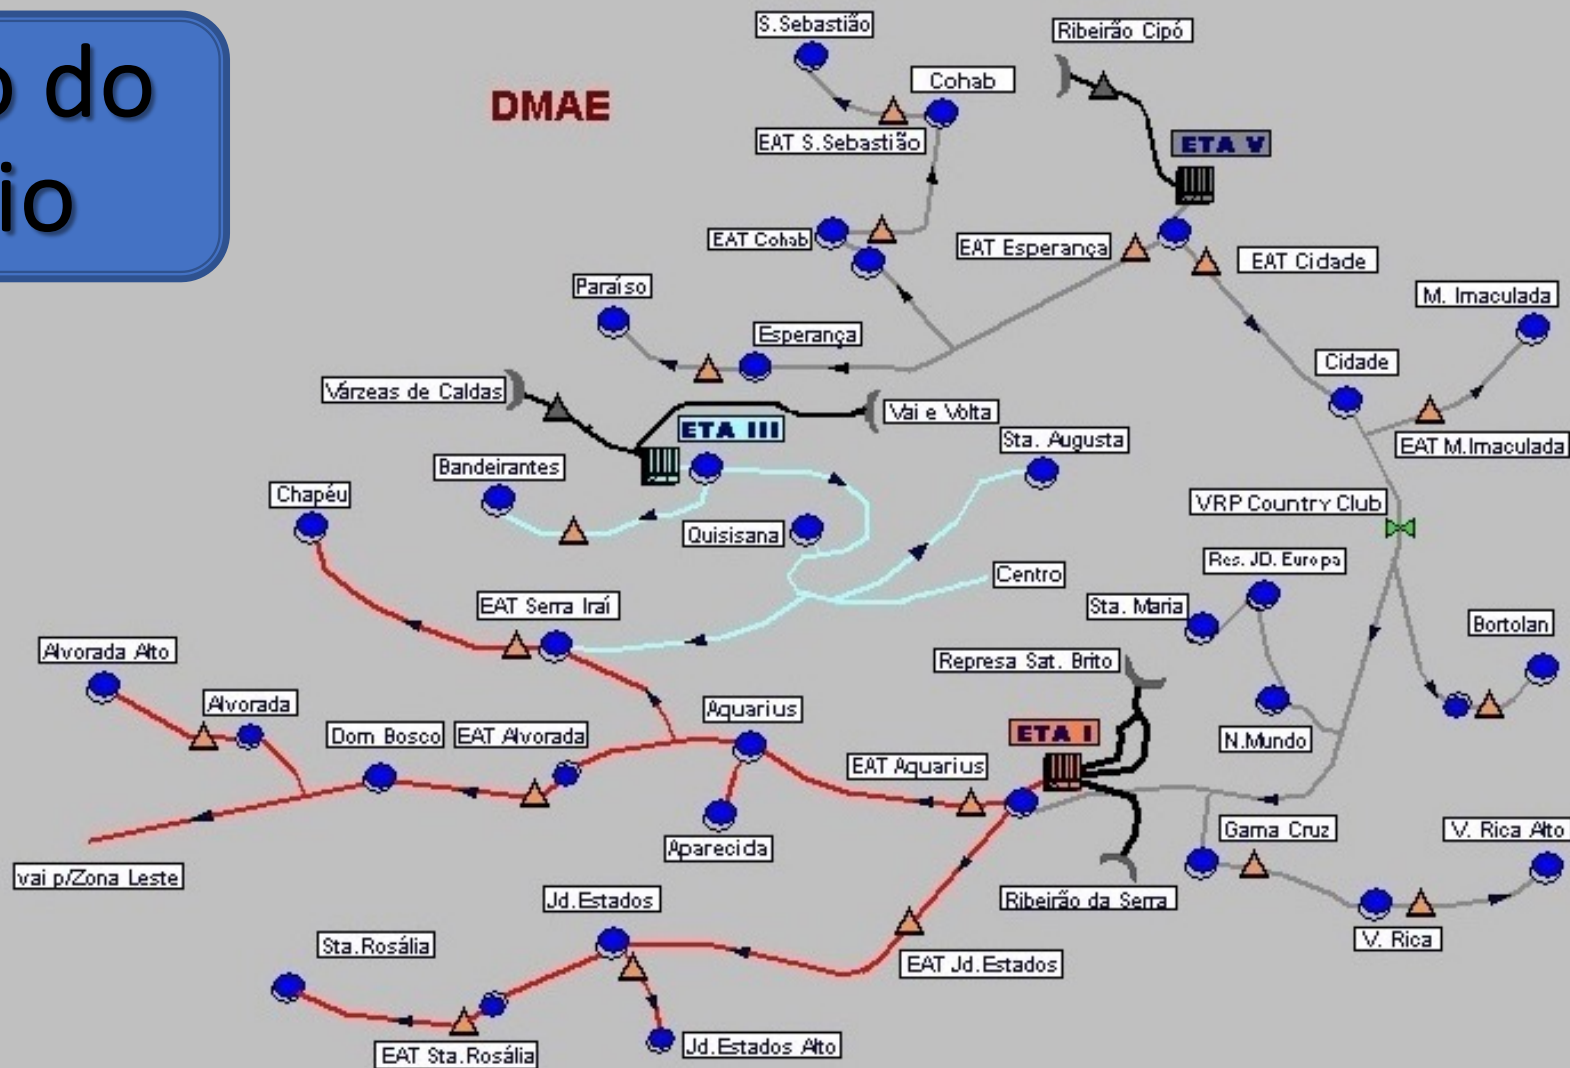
o do
io

DMAE

S.Sebastião
Ribeirão Cipó
Cohab
EAT S.Sebastião
ETA V
EAT Cohab
EAT Esperança
EAT Cidade
Paraíso
M. Imaculada
Esperança
Cidade
Várzeas de Caldas
Vai e Volta
ETA III
EAT M.Imaculada
Sta. Augusta
Bandeirantes
Chapéu
VRP Country Club
Quisisana
Res. JD. Europa
Centro
EAT Serra Iraí
Sta. Maria
Bortolan
Alvorada Alto
Represa Sat. Brito
Alvorada
Aquarius
Dom Bosco
EAT Alvorada
ETA I
N.Mundo
EAT Aquarius
Gama Cruz
V. Rica Alto
Aparecida
vai p/Zona Leste
Ribeirão da Serra
Jd.Estados
V. Rica
Sta.Rosália
EAT Jd.Estados
EAT Sta.Rosália
Jd.Estados Alto